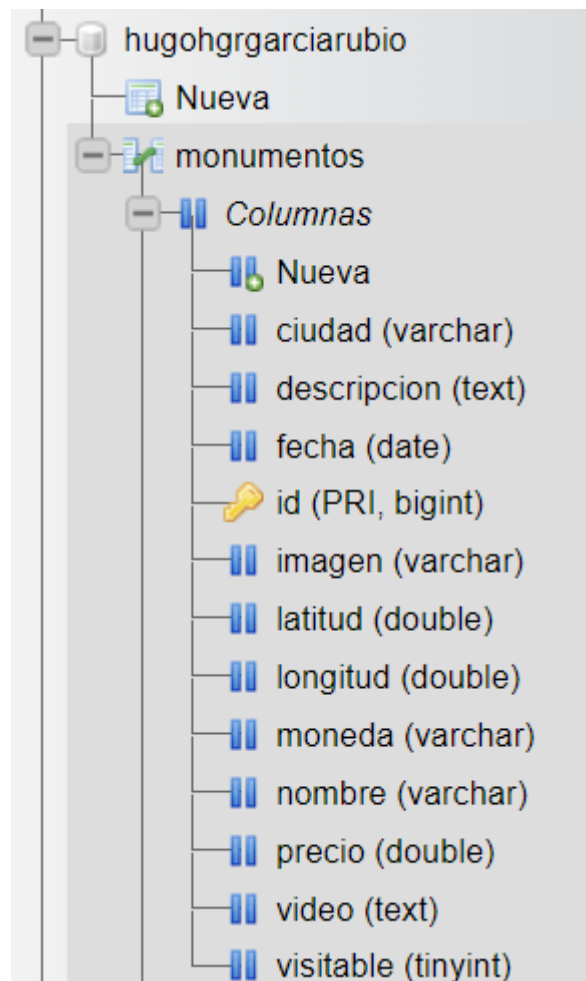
hugohgrgarciarubio
Nueva
monumentos
Columnas
Nueva
ciudad (varchar)
descripcion (text)
fecha (date)
id (PRI, bigint)
imagen (varchar)
latitud (double)
longitud (double)
moneda (varchar)
nombre (varchar)
precio (double)
video (text)
visitable (tinyint)